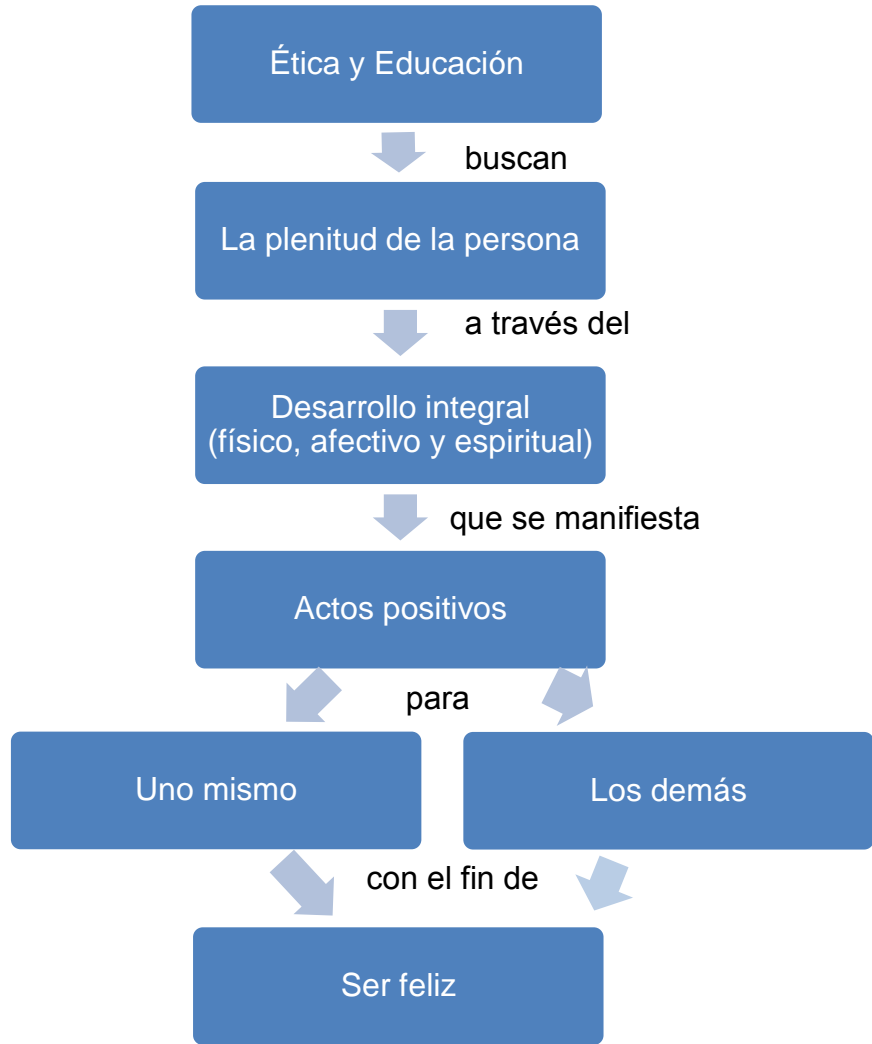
Ética y Educación

buscan

La plenitud de la persona

a través del

Desarrollo integral (físico, afectivo y espiritual)

que se manifiesta

Actos positivos

para

Uno mismo

Los demás

con el fin de

Ser feliz